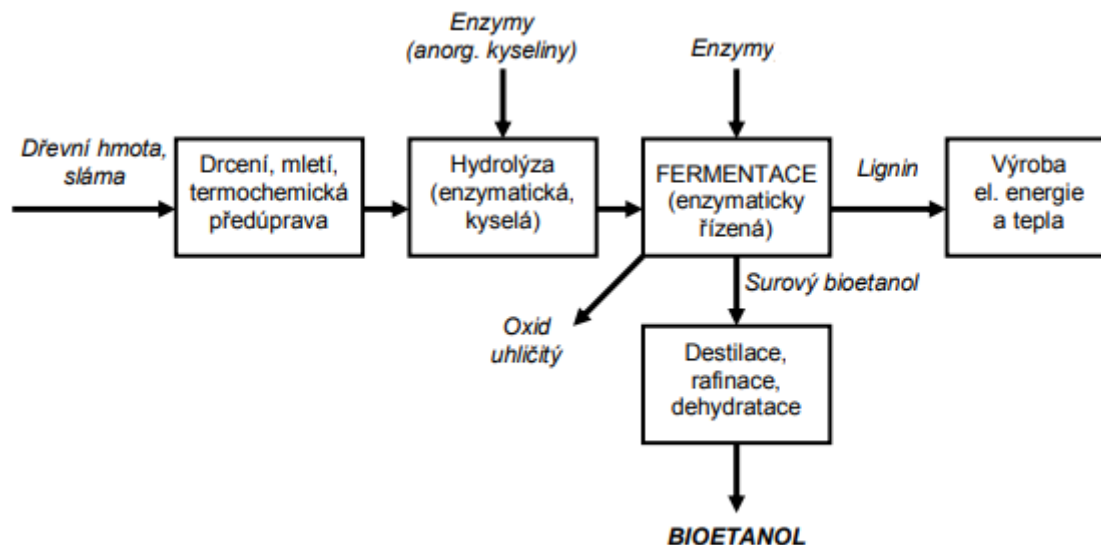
Enzymy
(anorg. kyseliny)

Enzymy

Dřevní hmota, sláma

Drcení, mletí, termochemická předúprava

Hydrolýza (enzymatická, kyselá)

FERMENTACE (enzymaticky řízená)

Lignin

Výroba el. energie a tepla

Surový bioetanol

Oxid uhličitý

Destilace, rafinace, dehydratace

BIOETANOL